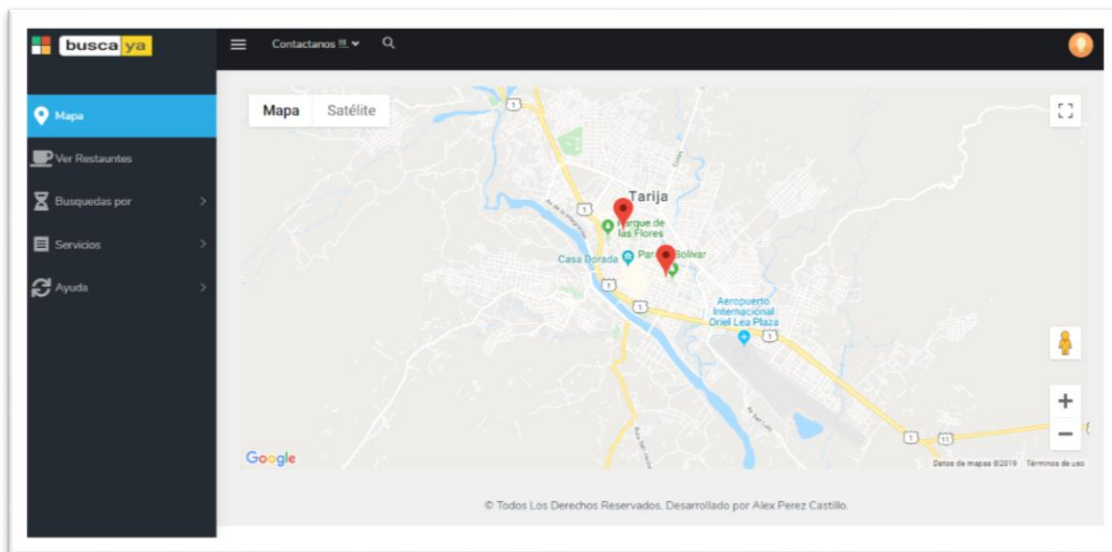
busca ya

Contactanos

Mapa

Ver Restauntes

Busquedas por

Servicios

Ayuda

Mapa Satélite

1

Tarija

Parque de las Flores

Casa Dorada

Parque Bolivar

Aeropuerto Internacional Oriel Lea Plaza

11

Google

Datos de mapas ©2019 Términos de uso

© Todos Los Derechos Reservados. Desarrollado por Alex Perez Castillo.